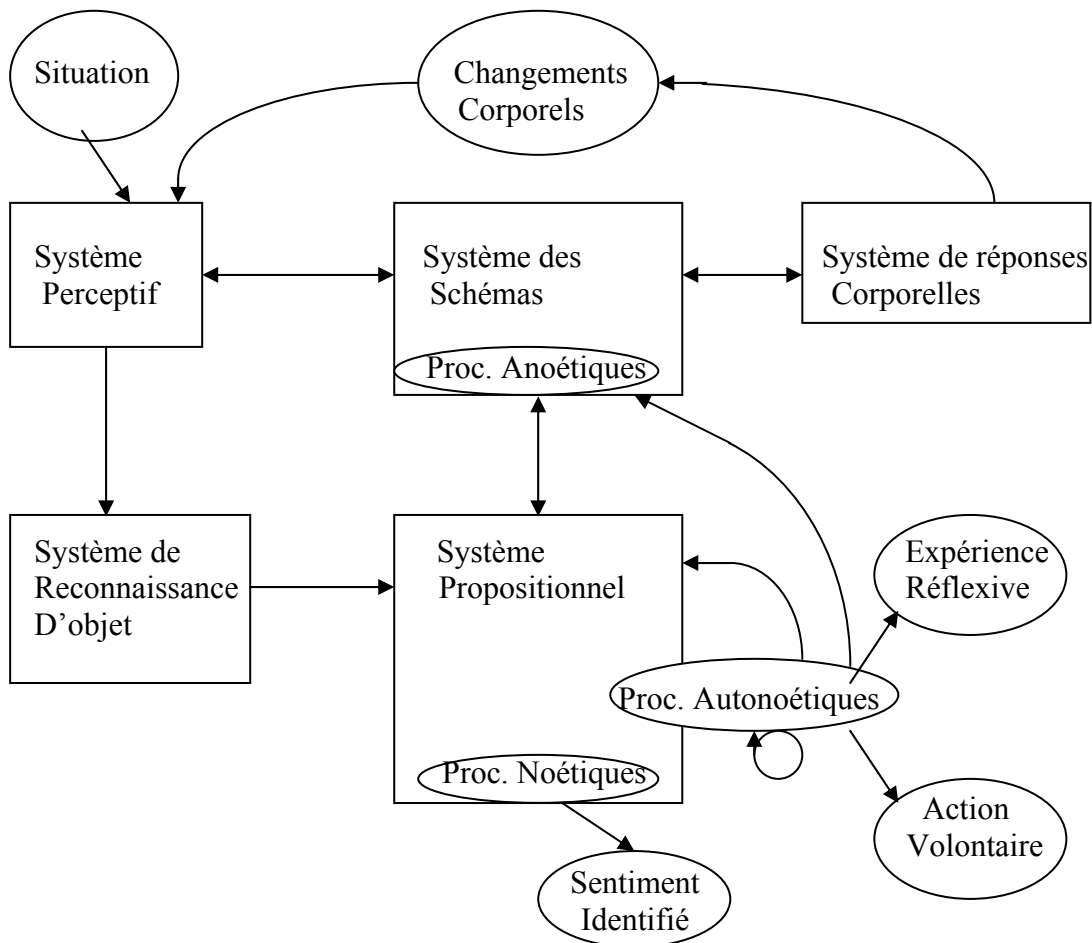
Situation

Changements Corporels

Système Perceptif

Système des Schémas

Proc. Anoétiques

Système de réponses Corporelles

Système de Reconnaissance D'objet

Système Propositionnel

Proc. Noétiques

Expérience Réflexive

Proc. Autonoétiques

Action Volontaire

Sentiment Identifié